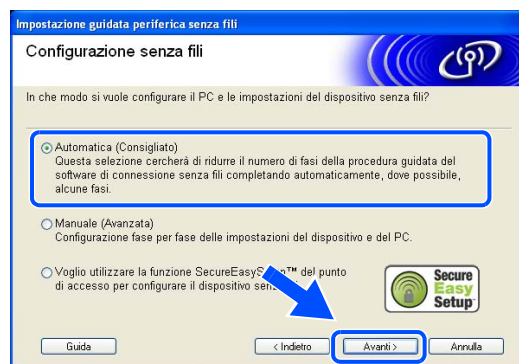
Impostazione guidata periferica senza fili

Configurazione senza fili

In che modo si vuole configurare il PC e le impostazioni del dispositivo senza fili?

Automatica (Consigliato)
Questa selezione cercherà di ridurre il numero di fasi della procedura guidata del software di connessione senza fili completando automaticamente, dove possibile, alcune fasi.

Manuale (Avanzata)
Configurazione fase per fase delle impostazioni del dispositivo e del PC.

Voglio utilizzare la funzione SecureEasyS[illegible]™ del punto di accesso per configurare il dispositivo senz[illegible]

Secure Easy Setup

Guida

< Indietro

Avanti >

Annulla